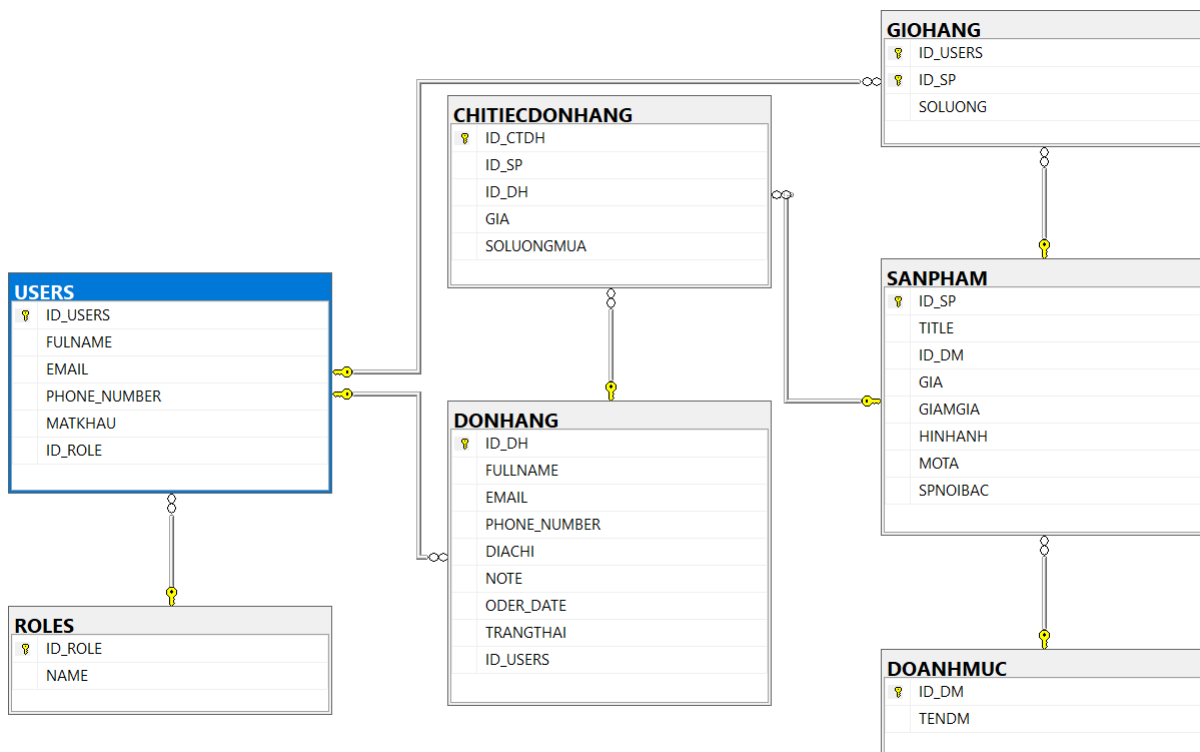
GIOHANG
ID_USERS
ID_SP
SOLUONG

CHITIECDONHANG
ID_CTDH
ID_SP
ID_DH
GIA
SOLUONGMUA

USERS
ID_USERS
FULNAME
EMAIL
PHONE_NUMBER
MATKHAU
ID_ROLE

SANPHAM
ID_SP
TITLE
ID_DM
GIA
GIAMGIA
HINHANH
MOTA
SPNOIBAC

DONHANG
ID_DH
FULLNAME
EMAIL
PHONE_NUMBER
DIACHI
NOTE
ODER_DATE
TRANGTHAI
ID_USERS

ROLES
ID_ROLE
NAME

DOANHMUC
ID_DM
TENDM